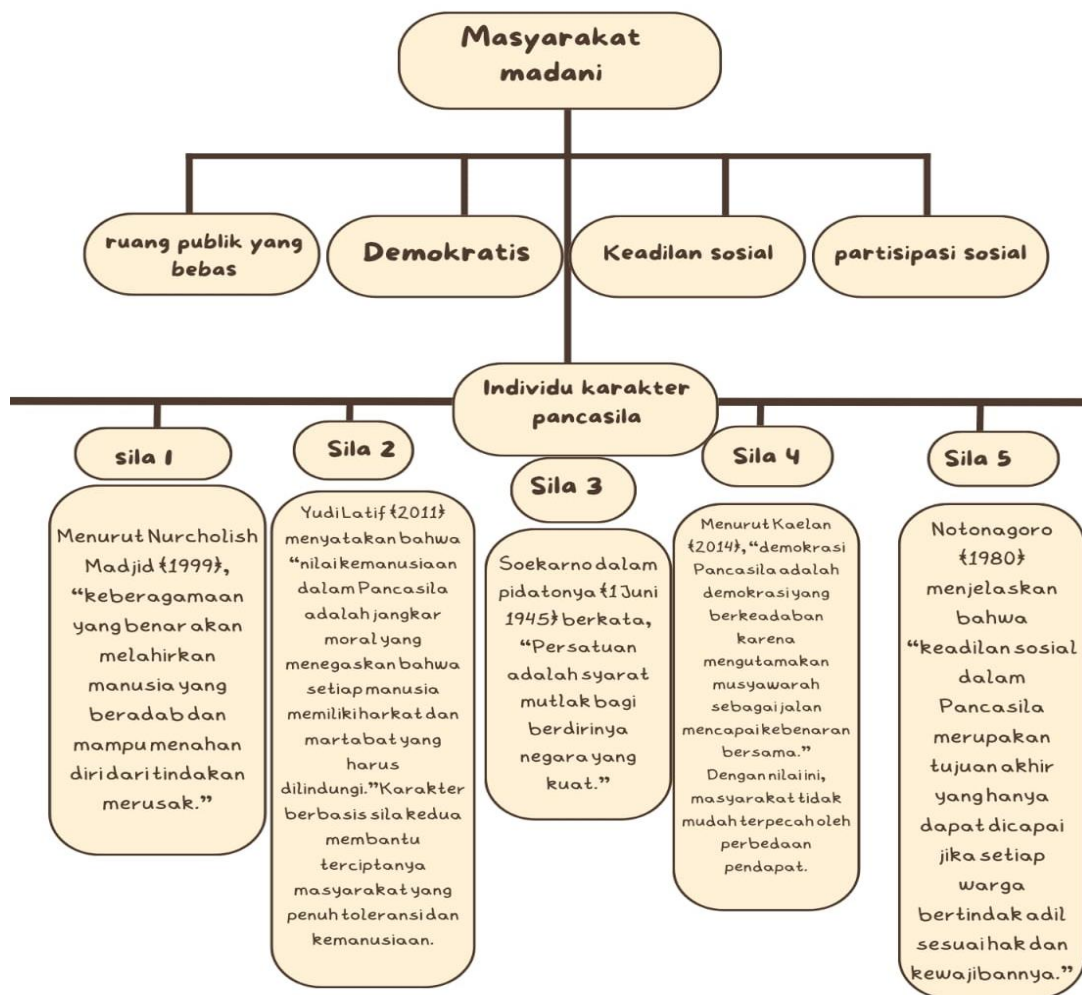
Masyarakat madani

ruang publik yang bebas

Demokratis

Keadilan sosial

partisipasi sosial

Individu karakter pancasila

sila 1

Menurut Nurcholish Madjid {1999}, "keberagamaan yang benar akan melahirkan manusia yang beradab dan mampu menahan diri dari tindakan merusak."

Sila 2

Yudi Latif {2011} menyatakan bahwa "nilai kemanusiaan dalam Pancasila adalah jangkar moral yang menegaskan bahwa setiap manusia memiliki harkat dan martabat yang harus dilindungi." Karakter berbasis sila kedua membantu terciptanya masyarakat yang penuh toleransi dan kemanusiaan.

Sila 3

Soekarno dalam pidatonya {1 Juni 1945} berkata, "Persatuan adalah syarat mutlak bagi berdirinya negara yang kuat."

Sila 4

Menurut Kaelan {2014}, "demokrasi Pancasila adalah demokrasi yang berkeadaban karena mengutamakan musyawarah sebagai jalan mencapai kebenaran bersama." Dengan nilai ini, masyarakat tidak mudah terpecah oleh perbedaan pendapat.

Sila 5

Notonagoro {1980} menjelaskan bahwa "keadilan sosial dalam Pancasila merupakan tujuan akhir yang hanya dapat dicapai jika setiap warga bertindak adil sesuai hak dan kewajibannya."